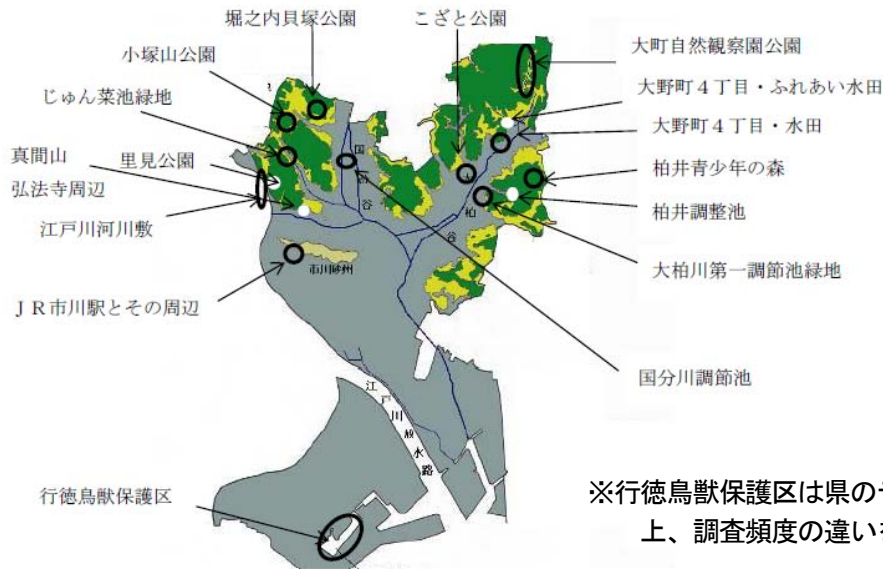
堀之内貝塚公園
こざと公園
小塚山公園
大町自然観察園公園
じゅん菜池緑地
大野町４丁目・ふれあい水田
大野町４丁目・水田
真間山
里見公園
国
柏井青少年の森
弘法寺周辺
分
川
柏井調整池
江戸川河川敷
谷
柏
谷
大柏川第一調節池緑地
市川砂州
ＪＲ市川駅とその周辺
国分川調節池
江
戸
川
放
水
路
行徳鳥獣保護区
※行徳鳥獣保護区は県の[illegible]
上、調査頻度の違い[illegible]